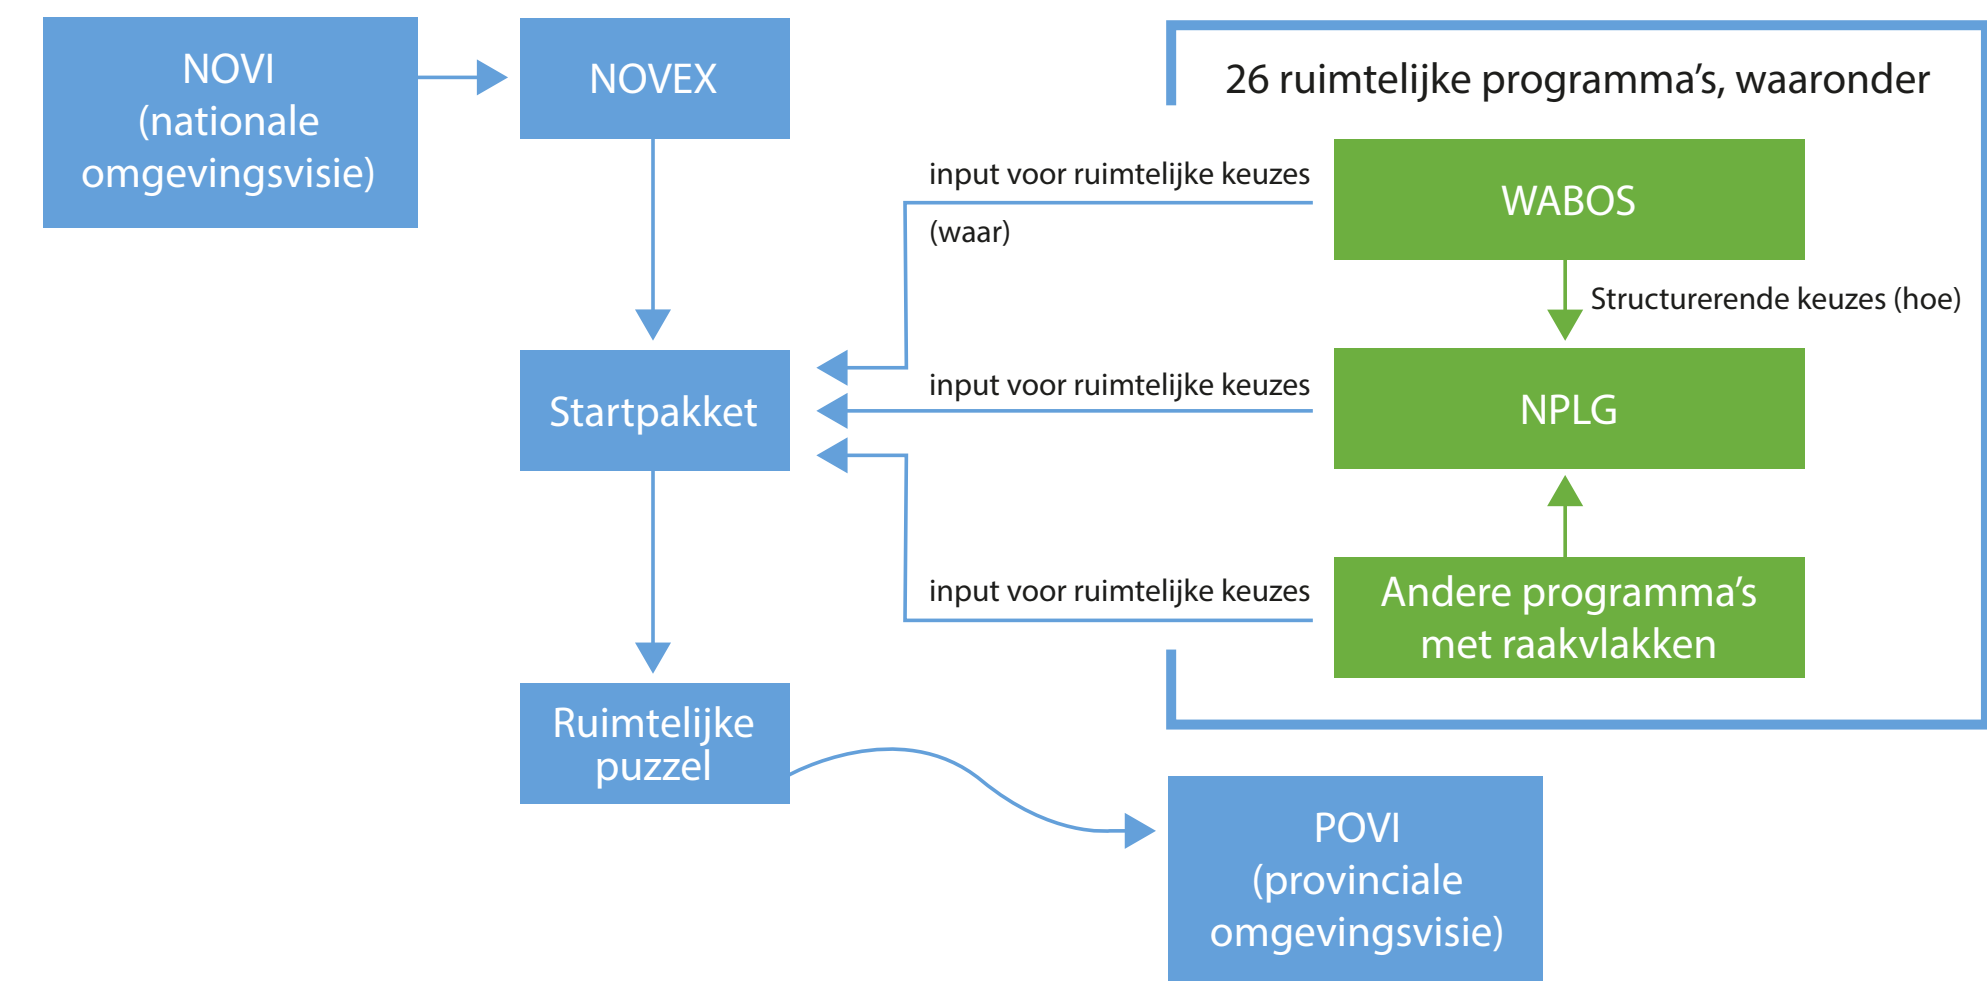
NOVI (nationale omgevingsvisie)

NOVEX

26 ruimtelijke programma's, waaronder

input voor ruimtelijke keuzes

(waar)

WABOS

Structurerende keuzes (hoe)

Startpakket

input voor ruimtelijke keuzes

NPLG

input voor ruimtelijke keuzes

Andere programma's met raakvlakken

Ruimtelijke puzzel

POVI (provinciale omgevingsvisie)